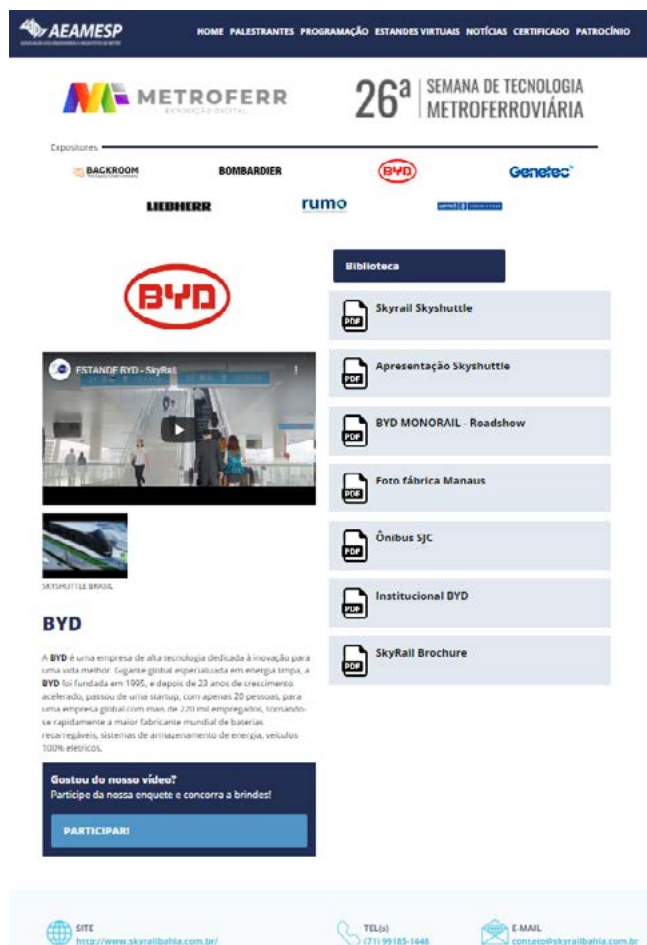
AEAMESP

HOME PALESTRANTES PROGRAMAÇÃO ESTANDES VIRTUAIS NOTÍCIAS CERTIFICADO PATROCÍNIO

METROFERR
EXPOSIÇÃO DIGITAL

26ª SEMANA DE TECNOLOGIA METROFERROVIÁRIA

Expositores

BACKROOM

BOMBARDIER

BYD

Genetec

LIEBHERR

rumo

BYD

ESTANDE BYD - SkyRail

SKYSHUTTLE BRASIL

BYD

A BYD é uma empresa de alta tecnologia dedicada à inovação para uma vida melhor. Gigante global especializada em energia limpa, a BYD foi fundada em 1995, e depois de 23 anos de crescimento acelerado, passou de uma startup, com apenas 20 pessoas, para uma empresa global com mais de 220 mil empregados, tornando-se rapidamente a maior fabricante mundial de baterias recarregáveis, sistemas de armazenamento de energia, veículos 100% elétricos.

Gostou do nosso vídeo?
Participe da nossa enquete e concorra a brindes!

PARTICIPAR!

Biblioteca

PDF Skyrail Skyshuttle

PDF Apresentação Skyshuttle

PDF BYD MONORAIL - Roadshow

PDF Foto fábrica Manaus

PDF Ônibus SJC

PDF Institucional BYD

PDF SkyRail Brochure

SITE
http://www.skyrailbahia.com.br/

TEL(s)
(71) 99185-1448

E-MAIL
contato@skyrailbahia.com.br